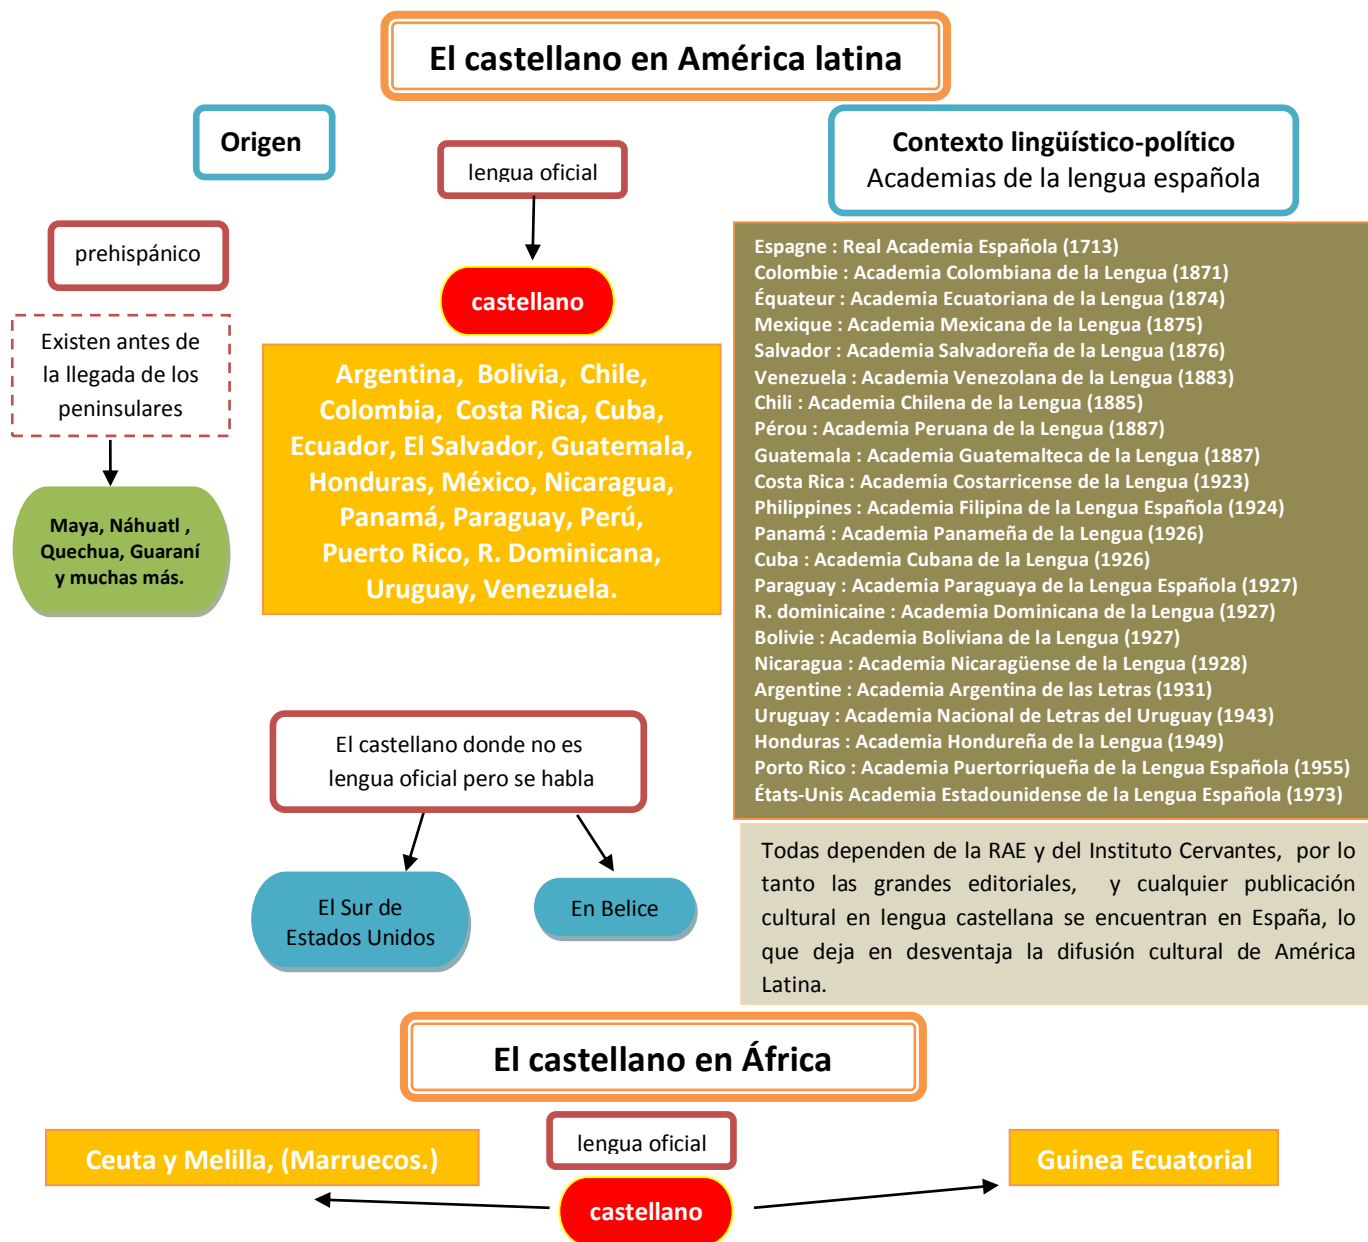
El castellano en América latina

Origen

lengua oficial

Contexto lingüístico-político
Academias de la lengua española

prehispánico

castellano

Existen antes de la llegada de los peninsulares

Maya, Náhuatl , Quechua, Guaraní y muchas más.

Argentina, Bolivia, Chile, Colombia, Costa Rica, Cuba, Ecuador, El Salvador, Guatemala, Honduras, México, Nicaragua, Panamá, Paraguay, Perú, Puerto Rico, R. Dominicana, Uruguay, Venezuela.

Espagne : Real Academia Española (1713)
Colombie : Academia Colombiana de la Lengua (1871)
Équateur : Academia Ecuatoriana de la Lengua (1874)
Mexique : Academia Mexicana de la Lengua (1875)
Salvador : Academia Salvadoreña de la Lengua (1876)
Venezuela : Academia Venezolana de la Lengua (1883)
Chili : Academia Chilena de la Lengua (1885)
Pérou : Academia Peruana de la Lengua (1887)
Guatemala : Academia Guatemalteca de la Lengua (1887)
Costa Rica : Academia Costarricense de la Lengua (1923)
Philippines : Academia Filipina de la Lengua Española (1924)
Panamá : Academia Panameña de la Lengua (1926)
Cuba : Academia Cubana de la Lengua (1926)
Paraguay : Academia Paraguaya de la Lengua Española (1927)
R. dominicaine : Academia Dominicana de la Lengua (1927)
Bolivie : Academia Boliviana de la Lengua (1927)
Nicaragua : Academia Nicaragüense de la Lengua (1928)
Argentine : Academia Argentina de las Letras (1931)
Uruguay : Academia Nacional de Letras del Uruguay (1943)
Honduras : Academia Hondureña de la Lengua (1949)
Porto Rico : Academia Puertorriqueña de la Lengua Española (1955)
États-Unis Academia Estadounidense de la Lengua Española (1973)

El castellano donde no es lengua oficial pero se habla

El Sur de Estados Unidos

En Belice

Todas dependen de la RAE y del Instituto Cervantes, por lo tanto las grandes editoriales, y cualquier publicación cultural en lengua castellana se encuentran en España, lo que deja en desventaja la difusión cultural de América Latina.

El castellano en África

lengua oficial

Ceuta y Melilla, (Marruecos.)

Guinea Ecuatorial

castellano